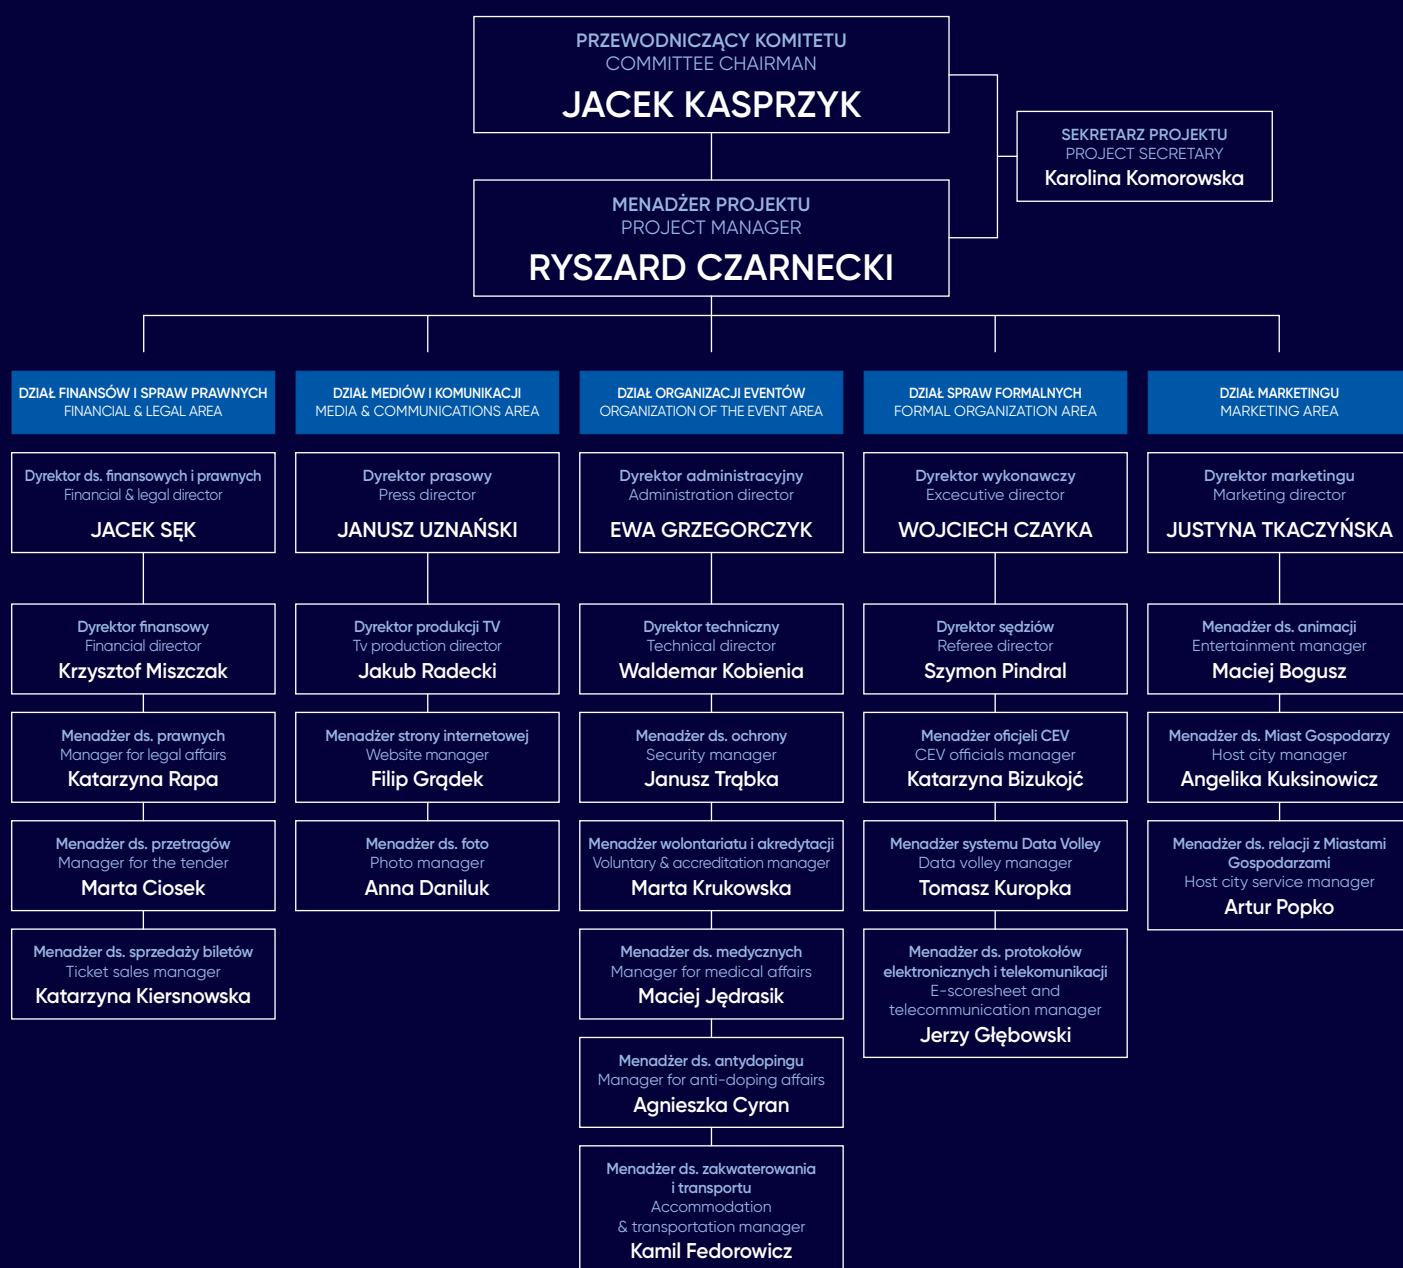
PRZEWODNICZĄCY KOMITETU
COMMITTEE CHAIRMAN
JACEK KASPRZYK

SEKRETARZ PROJEKTU
PROJECT SECRETARY
Karolina Komorowska

MENADŻER PROJEKTU
PROJECT MANAGER
RYSZARD CZARNECKI

DZIAŁ FINANSÓW I SPRAW PRAWNYCH
FINANCIAL & LEGAL AREA

Dyrektor ds. finansowych i prawnych
Financial & legal director
JACEK SĘK

Dyrektor finansowy
Financial director
Krzysztof Miszczak

Menadżer ds. prawnych
Manager for legal affairs
Katarzyna Rapa

Menadżer ds. przetragów
Manager for the tender
Marta Ciosek

Menadżer ds. sprzedaży biletów
Ticket sales manager
Katarzyna Kiersnowska

DZIAŁ MEDIÓW I KOMUNIKACJI
MEDIA & COMMUNICATIONS AREA

Dyrektor prasowy
Press director
JANUSZ UZNAŃSKI

Dyrektor produkcji TV
Tv production director
Jakub Radecki

Menadżer strony internetowej
Website manager
Filip Grądek

Menadżer ds. foto
Photo manager
Anna Daniluk

DZIAŁ ORGANIZACJI EVENTÓW
ORGANIZATION OF THE EVENT AREA

Dyrektor administracyjny
Administration director
EWA GRZEGORCZYK

Dyrektor techniczny
Technical director
Waldemar Kobienia

Menadżer ds. ochrony
Security manager
Janusz Trąbka

Menadżer wolontariatu i akredytacji
Voluntary & accreditation manager
Marta Krukowska

Menadżer ds. medycznych
Manager for medical affairs
Maciej Jędrasik

Menadżer ds. antydopingu
Manager for anti-doping affairs
Agnieszka Cyran

Menadżer ds. zakwaterowania i transportu
Accommodation & transportation manager
Kamil Fedorowicz

DZIAŁ SPRAW FORMALNYCH
FORMAL ORGANIZATION AREA

Dyrektor wykonawczy
Excecutive director
WOJCIECH CZAYKA

Dyrektor sędziów
Referee director
Szymon Pindral

Menadżer oficjeli CEV
CEV officials manager
Katarzyna Bizukojć

Menadżer systemu Data Volley
Data volley manager
Tomasz Kuropka

Menadżer ds. protokołów elektronicznych i telekomunikacji
E-scoresheet and telecommunication manager
Jerzy Głębowski

DZIAŁ MARKETINGU
MARKETING AREA

Dyrektor marketingu
Marketing director
JUSTYNA TKACZYŃSKA

Menadżer ds. animacji
Entertainment manager
Maciej Bogusz

Menadżer ds. Miast Gospodarzy
Host city manager
Angelika Kuksinowicz

Menadżer ds. relacji z Miastami Gospodarzami
Host city service manager
Artur Popko